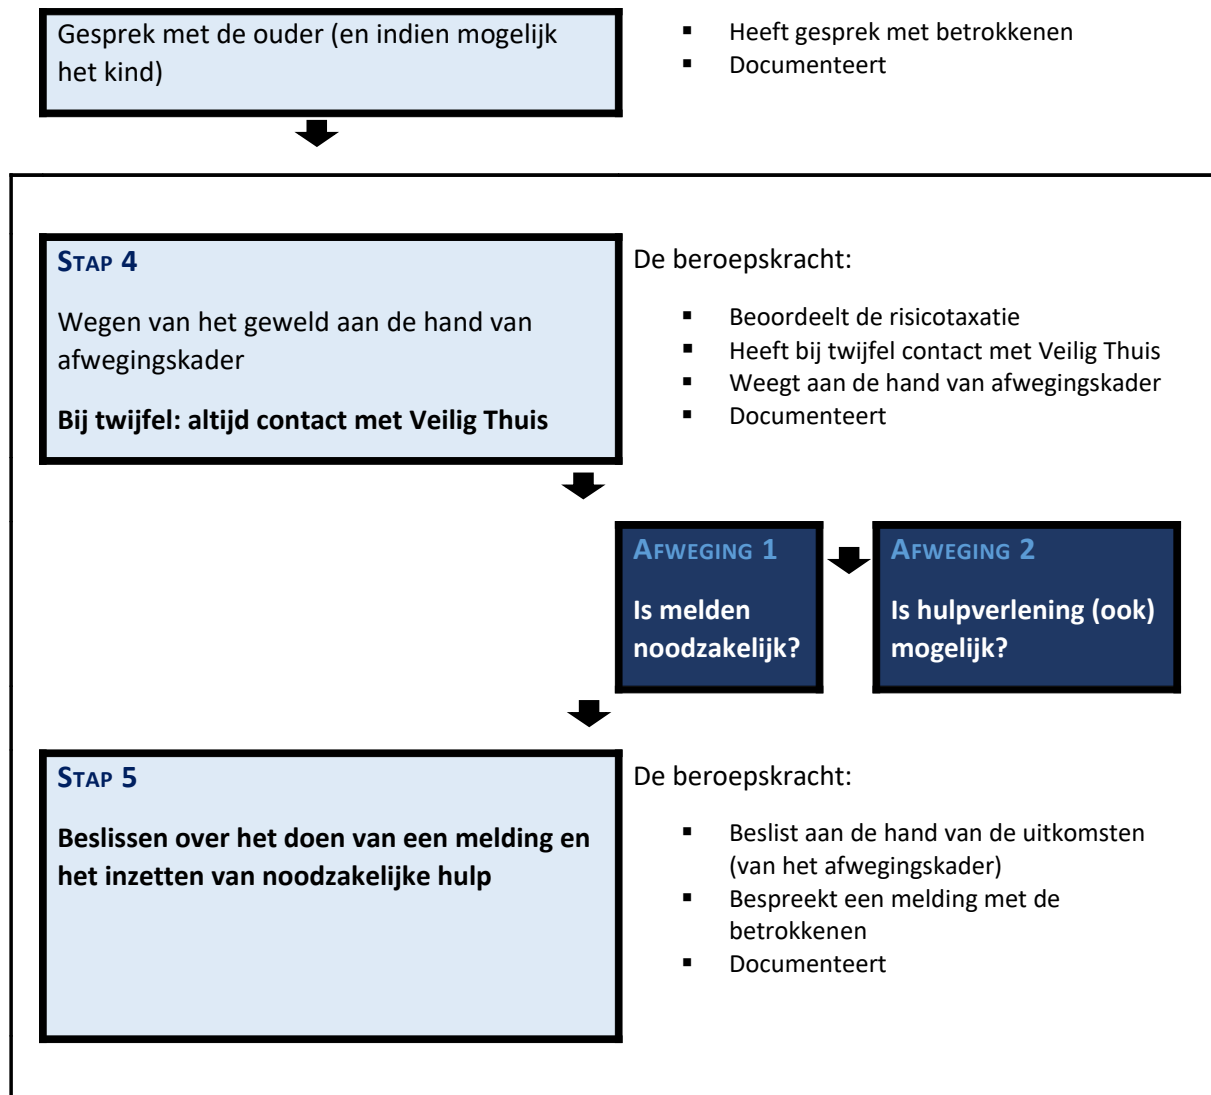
Gesprek met de ouder (en indien mogelijk het kind)

▪ Heeft gesprek met betrokkenen
▪ Documenteert

STAP 4

Wegen van het geweld aan de hand van afwegingskader

**Bij twijfel: altijd contact met Veilig Thuis**

De beroepskracht:

▪ Beoordeelt de risicotaxatie
▪ Heeft bij twijfel contact met Veilig Thuis
▪ Weegt aan de hand van afwegingskader
▪ Documenteert

AFWEGING 1

Is melden noodzakelijk?

AFWEGING 2

Is hulpverlening (ook) mogelijk?

STAP 5

**Beslissen over het doen van een melding en het inzetten van noodzakelijke hulp**

De beroepskracht:

▪ Beslist aan de hand van de uitkomsten (van het afwegingskader)
▪ Bespreekt een melding met de betrokkenen
▪ Documenteert